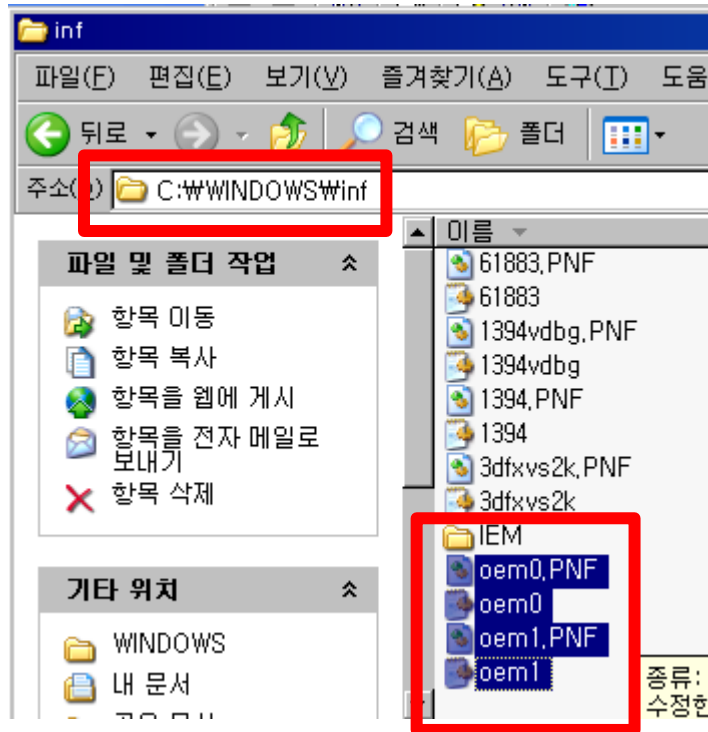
inf

파일(F) 편집(E) 보기(V) 즐겨찾기(A) 도구(T) 도움

뒤로 검색 폴더

주소(D) C:₩WINDOWS₩inf

파일 및 폴더 작업

항목 이동
항목 복사
항목을 웹에 게시
항목을 전자 메일로 보내기
항목 삭제

기타 위치

WINDOWS
내 문서
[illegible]

이름

61883.PNF
61883
1394vdbg.PNF
1394vdbg
1394.PNF
1394
3dfxvs2k.PNF
3dfxvs2k
IEM
oem0.PNF
oem0
oem1.PNF
oem1

종류:
수정한